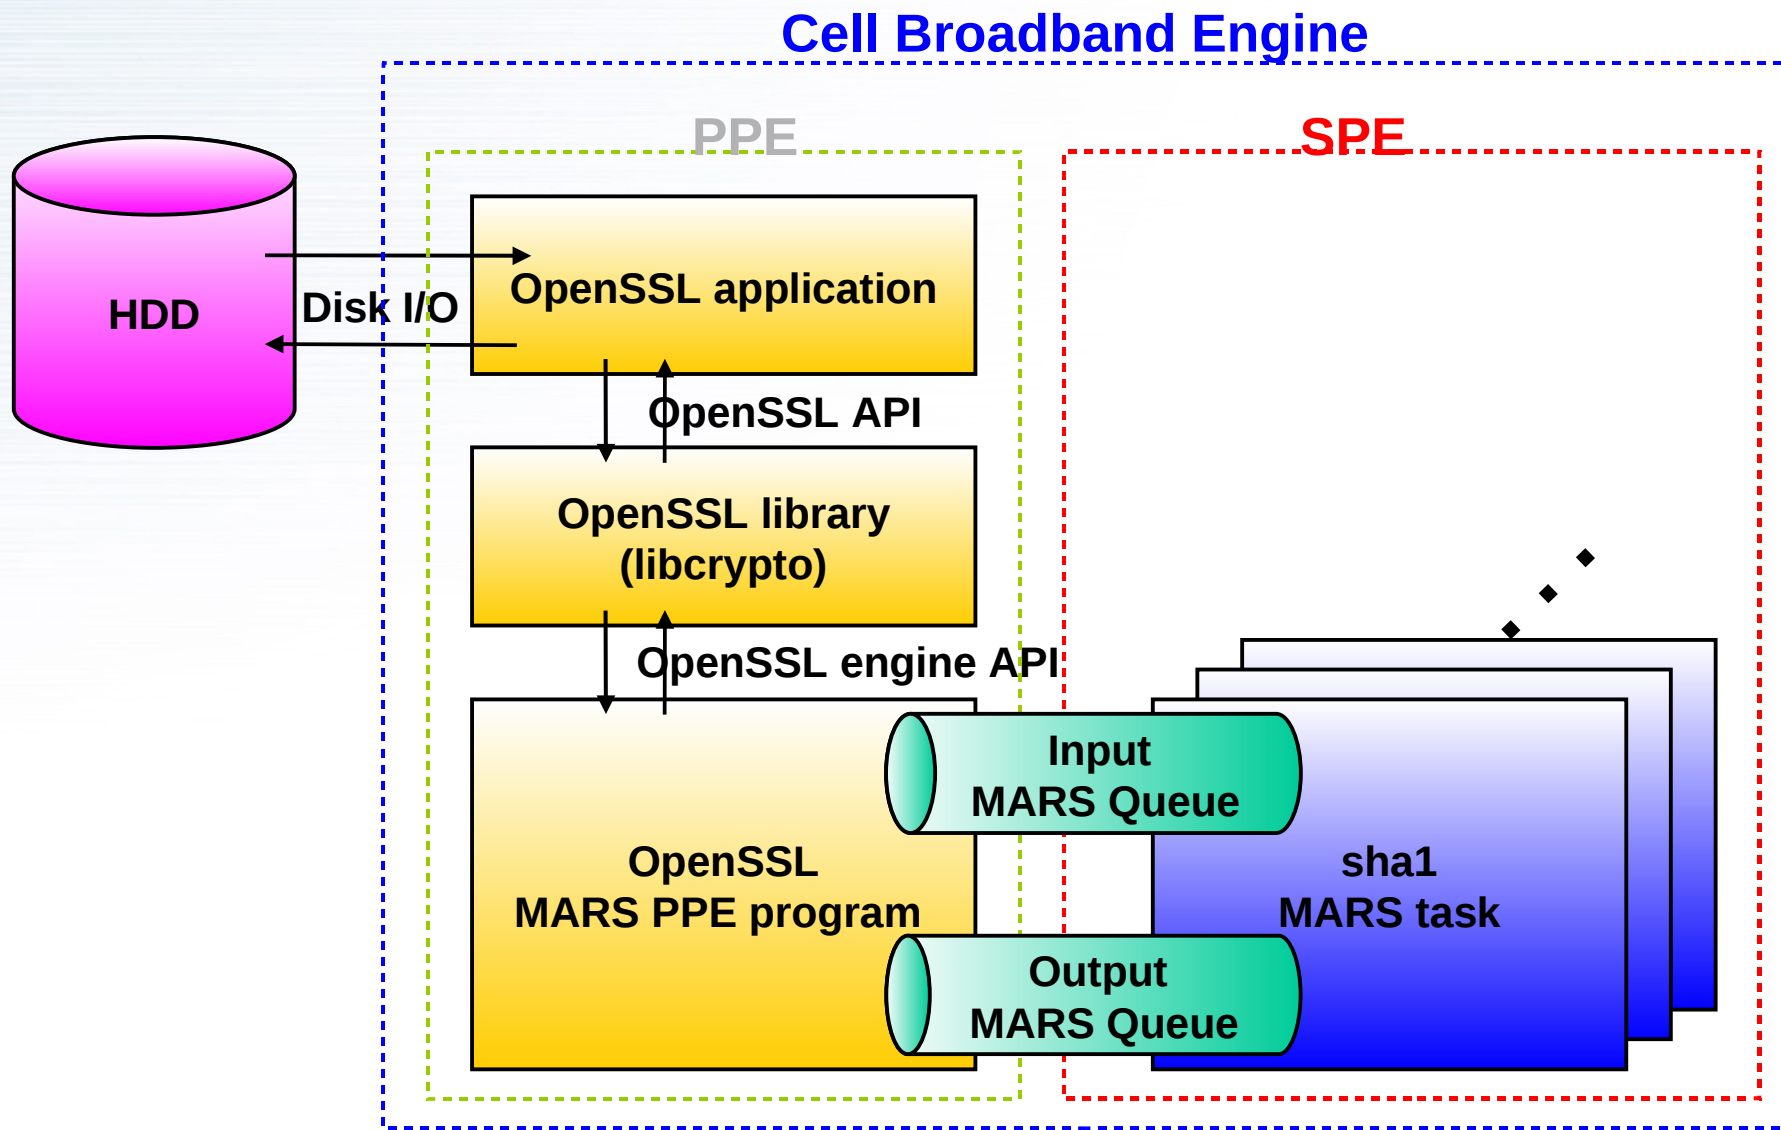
Cell Broadband Engine

PPE

SPE

HDD

Disk I/O

OpenSSL application

OpenSSL API

OpenSSL library (libcrypto)

OpenSSL engine API

OpenSSL MARS PPE program

Input MARS Queue

Output MARS Queue

sha1 MARS task